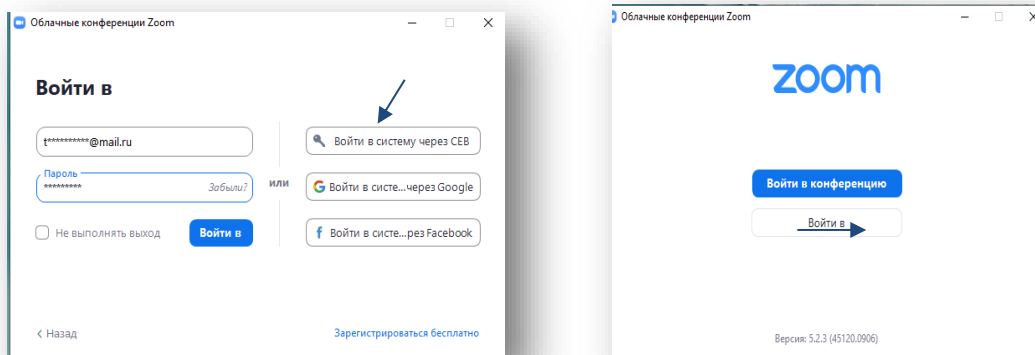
Облачные конференции Zoom

Войти в

t**********@mail.ru

Пароль
*********
Забыли?

Не выполнять выход

Войти в

или

Войти в систему через СЕВ

Войти в систе...через Google

Войти в систе...рез Facebook

< Назад

Зарегистрироваться бесплатно

Облачные конференции Zoom

zoom

Войти в конференцию

Войти в

Версия: 5.2.3 (45120.0906)